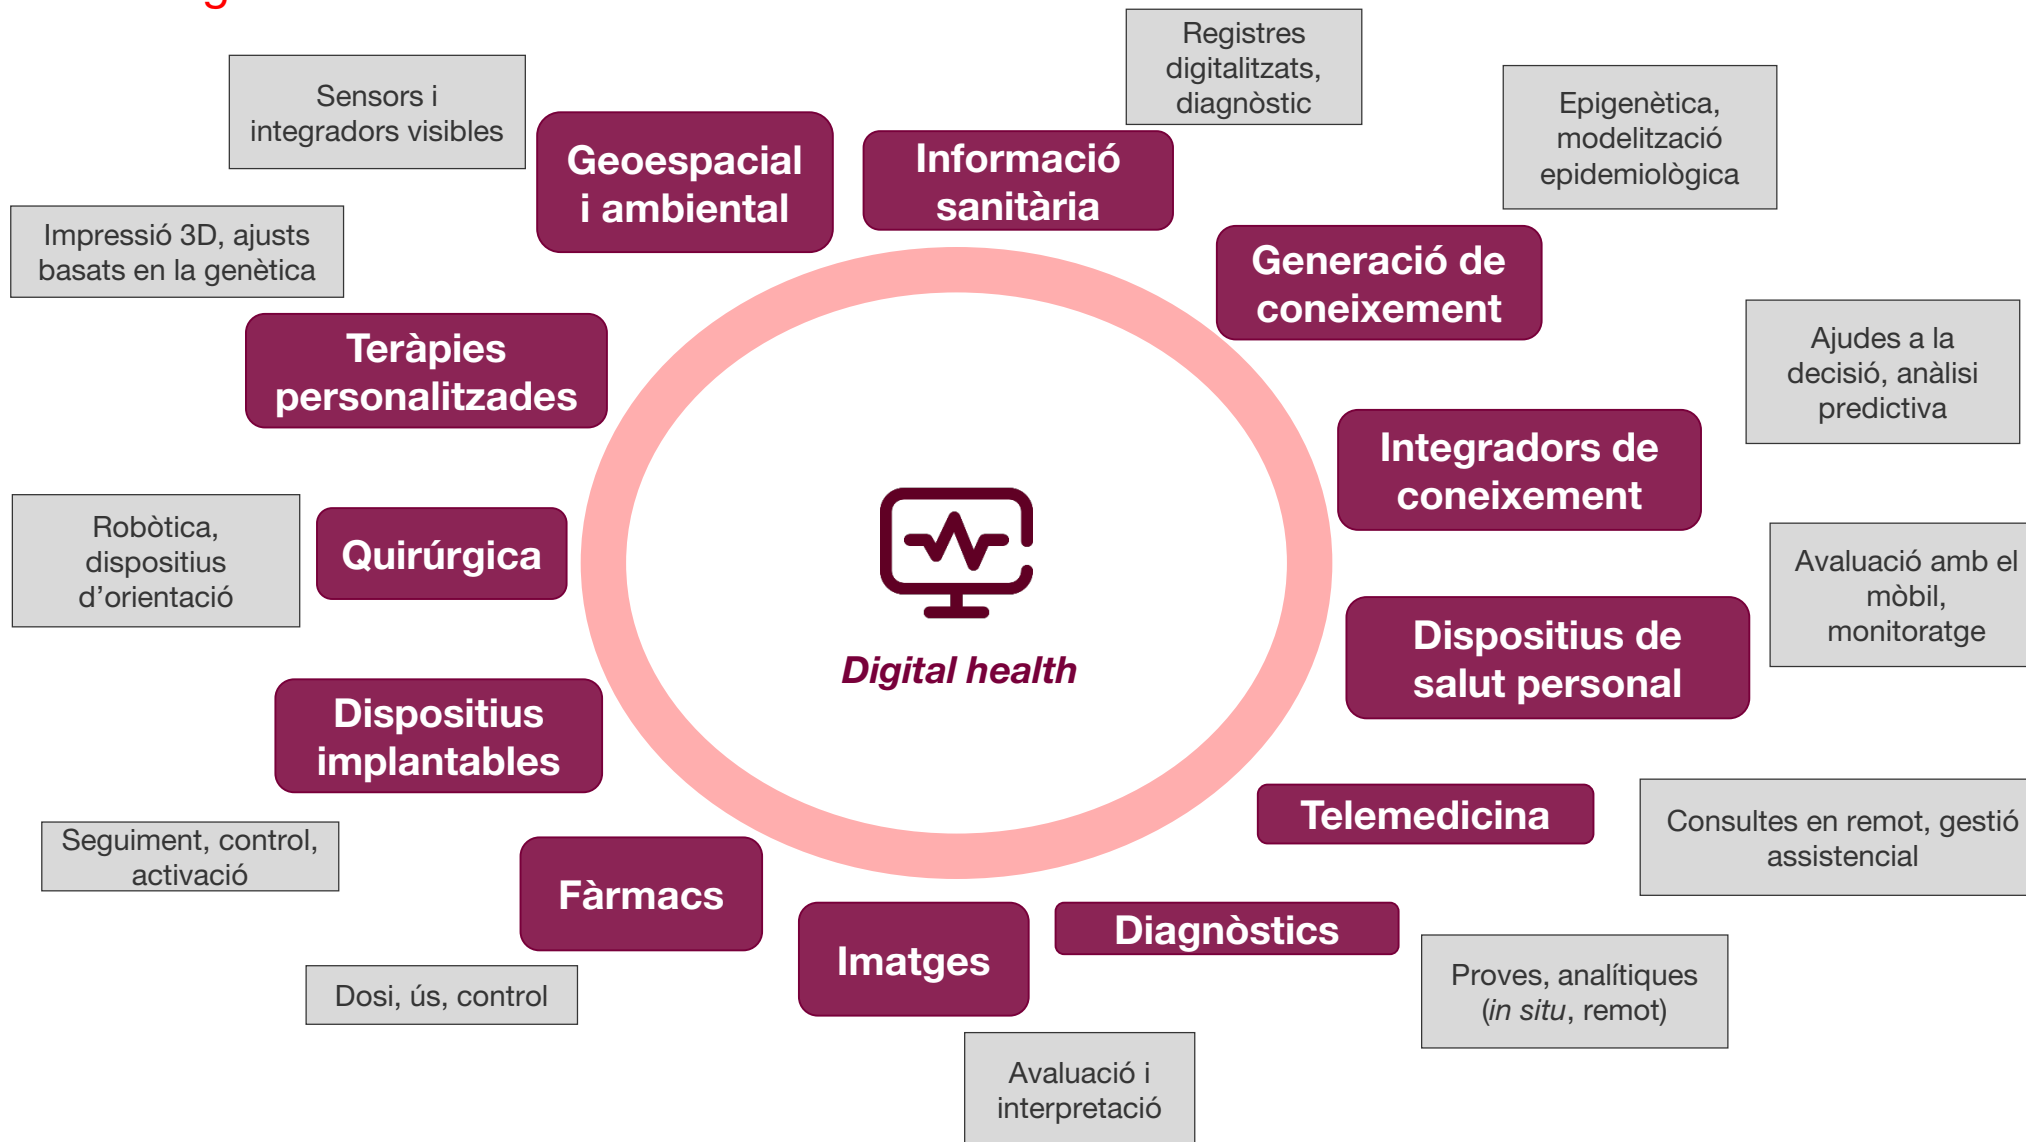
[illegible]

Sensors i integradors visibles

Geoespacial i ambiental

Informació sanitària

Registres digitalitzats, diagnòstic

Epigenètica, modelització epidemiològica

Impressió 3D, ajusts basats en la genètica

Generació de coneixement

Teràpies personalitzades

Ajudes a la decisió, anàlisi predictiva

Integradors de coneixement

Robòtica, dispositius d'orientació

Quirúrgica

Digital health

Avaluació amb el mòbil, monitoratge

Dispositius de salut personal

Dispositius implantables

Telemedicina

Consultes en remot, gestió assistencial

Seguiment, control, activació

Fàrmacs

Imatges

Diagnòstics

Proves, analítiques (*in situ*, remot)

Dosi, ús, control

Avaluació i interpretació